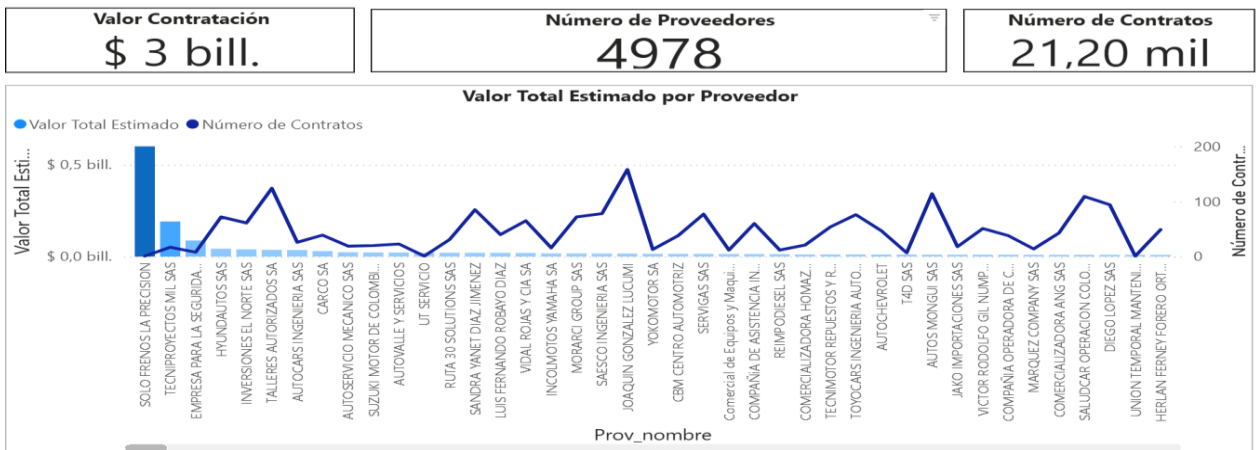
Valor Contratación
$ 3 bill.

Número de Proveedores
4978

Número de Contratos
21,20 mil

Valor Total Estimado por Proveedor

Valor Total Estimado Número de Contratos

Valor Total Esti...

$ 0,5 bill.
$ 0,0 bill.

200
100
0

Número de Contr...

SOLO FRENOS LA PRECISION
TECNIPROYECTOS MIL SAS
EMPRESA PARA LA SEGURIDA...
HYUNDAUTOS SAS
INVERSIONES EL NORTE SAS
TALLERES AUTORIZADOS SA
AUTOCARS INGENIERIA SAS
CARCO SA
AUTOSERVICIO MECANICO SAS
SUZUKI MOTOR DE COLOMBI...
AUTOVALLE Y SERVICIOS
UT SERVICIO
RUTA 30 SOLUTIONS SAS
SANDRA YANET DIAZ JIMENEZ
LUIS FERNANDO ROBAYO DIAZ
VIDAL ROJAS Y CIA SA
INCOLMOTOS YAMAHA SA
MORARCI GROUP SAS
SAESCO INGENIERIA SAS
JOAQUIN GONZALEZ LUCUMI
YOKOMOTOR SA
CBM CENTRO AUTOMOTRIZ
SERVIGAS SAS
Comercial de Equipos y Maqui...
COMPAÑIA DE ASISTENCIA IN...
REIMPODIESEL SAS
COMERCIALIZADORA HOMAZ...
TECNIMOTOR REPUESTOS Y R...
TOYOCARS INGENIERIA AUTO...
AUTOCHEVROLET
T4D SAS
AUTOS MONGUI SAS
JAKO IMPORTACIONES SAS
VICTOR RODOLFO GIL NUMP...
COMPAÑIA OPERADORA DE C...
MARQUEZ COMPANY SAS
COMERCIALIZADORA ANG SAS
SALUDCAR OPERACION COLO...
DIEGO LOPEZ SAS
UNION TEMPORAL MANTENI...
HERLAN FERNEY FORERO ORT...

Prov_nombre